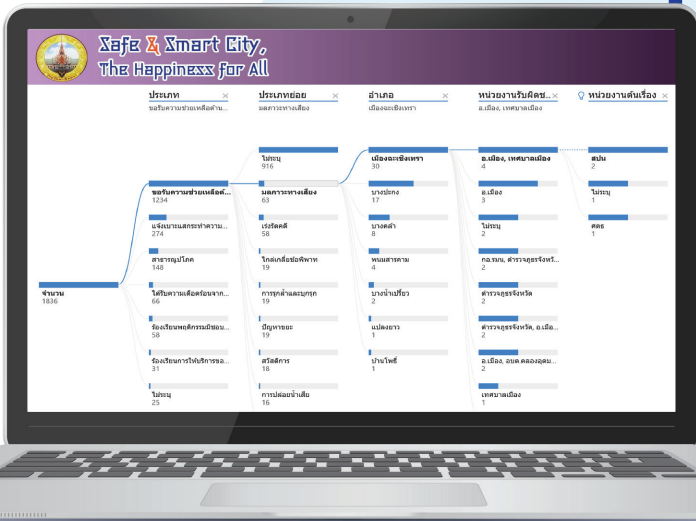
Safe & Smart City,
The Happiness for All

ประเภท
ขอรับความช่วยเหลือด้าน...

ประเภทย่อย
มลภาวะทางเสียง

อำเภอ
เมืองฉะเชิงเทรา

หน่วยงานรับผิดช...
อ.เมือง, เทศบาลเมือง

หน่วยงานต้นเรื่อง

จำนวน
1836

ขอรับความช่วยเหลือด้...
1234

แจ้งเบาะแสกระทำความ...
274

สาธารณูปโภค
148

ได้รับความเดือดร้อนจาก...
66

ร้องเรียนพฤติกรรมมิชอบ...
58

ร้องเรียนการให้บริการของ...
31

ไม่ระบุ
25

ไม่ระบุ
916

มลภาวะทางเสียง
63

เร่งรัดคดี
58

ไกล่เกลี่ยข้อพิพาท
19

การรุกล้ำและบุกรุก
19

ปัญหายะยะ
19

สวัสดิการ
18

การปล่อยน้ำเสีย
16

เมืองฉะเชิงเทรา
30

บางปะกง
17

บางคล้า
8

พนมสารคาม
4

บางน้ำเปรี้ยว
2

แปลงยาว
1

บ้านโพธิ์
1

อ.เมือง, เทศบาลเมือง
4

อ.เมือง
3

ไม่ระบุ
2

กอ.รมน, ตำรวจภูธรจังหวั...
2

ตำรวจภูธรจังหวัด
2

ตำรวจภูธรจังหวัด, อ.เมือ...
2

อ.เมือง, อบต.คลองอุดม...
2

เทศบาลเมือง
1

สปน
2

ไม่ระบุ
1

ศดธ
1